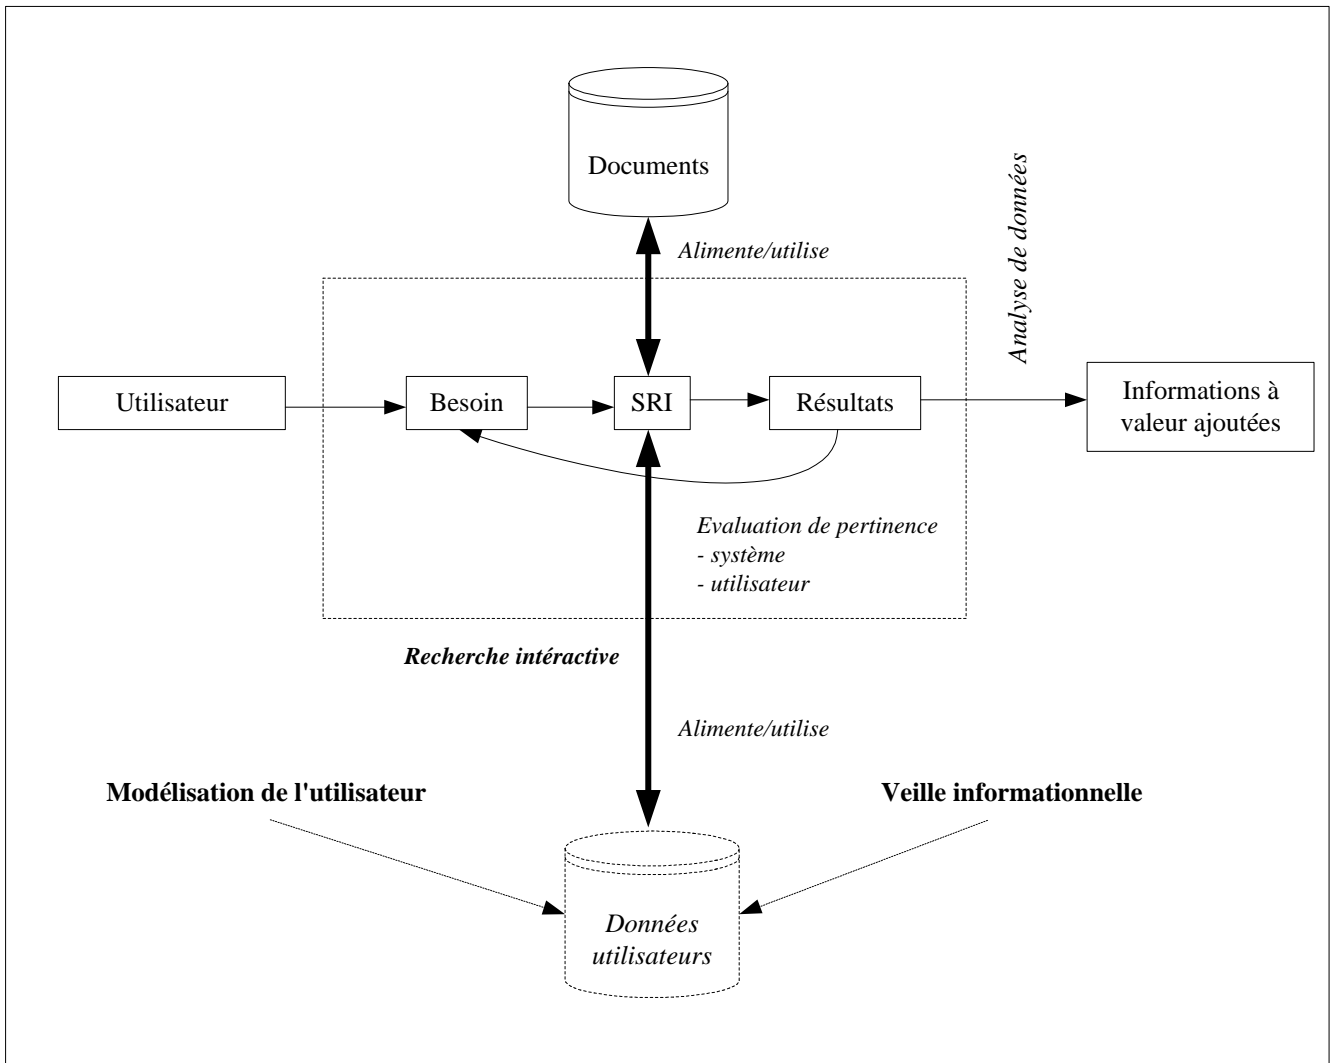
Documents

Alimente/utilise

Analyse de données

Utilisateur

Besoin

SRI

Résultats

Informations à valeur ajoutées

Evaluation de pertinence
- système
- utilisateur

Recherche intéractive

Alimente/utilise

Modélisation de l'utilisateur

Veille informationnelle

Données utilisateurs